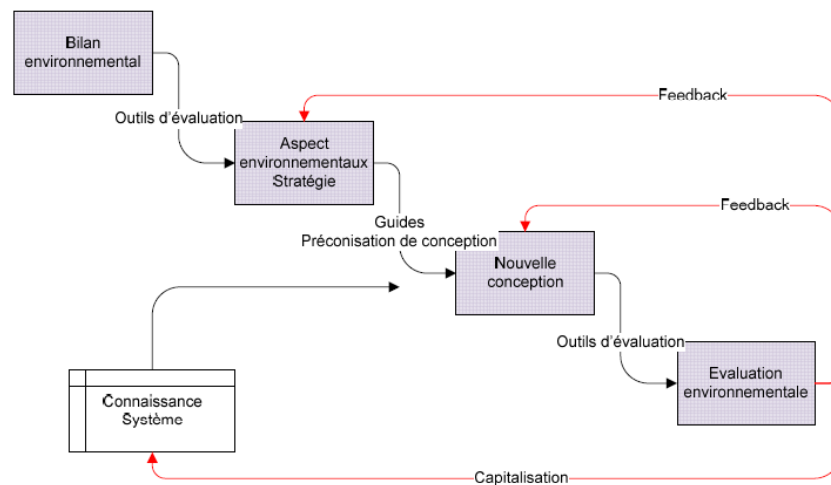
Bilan environnemental

Feedback

Outils d'évaluation

Aspect environnementaux Stratégie

Feedback

Guides
Préconisation de conception

Nouvelle conception

Outils d'évaluation

Connaissance Système

Evaluation environnementale

Capitalisation